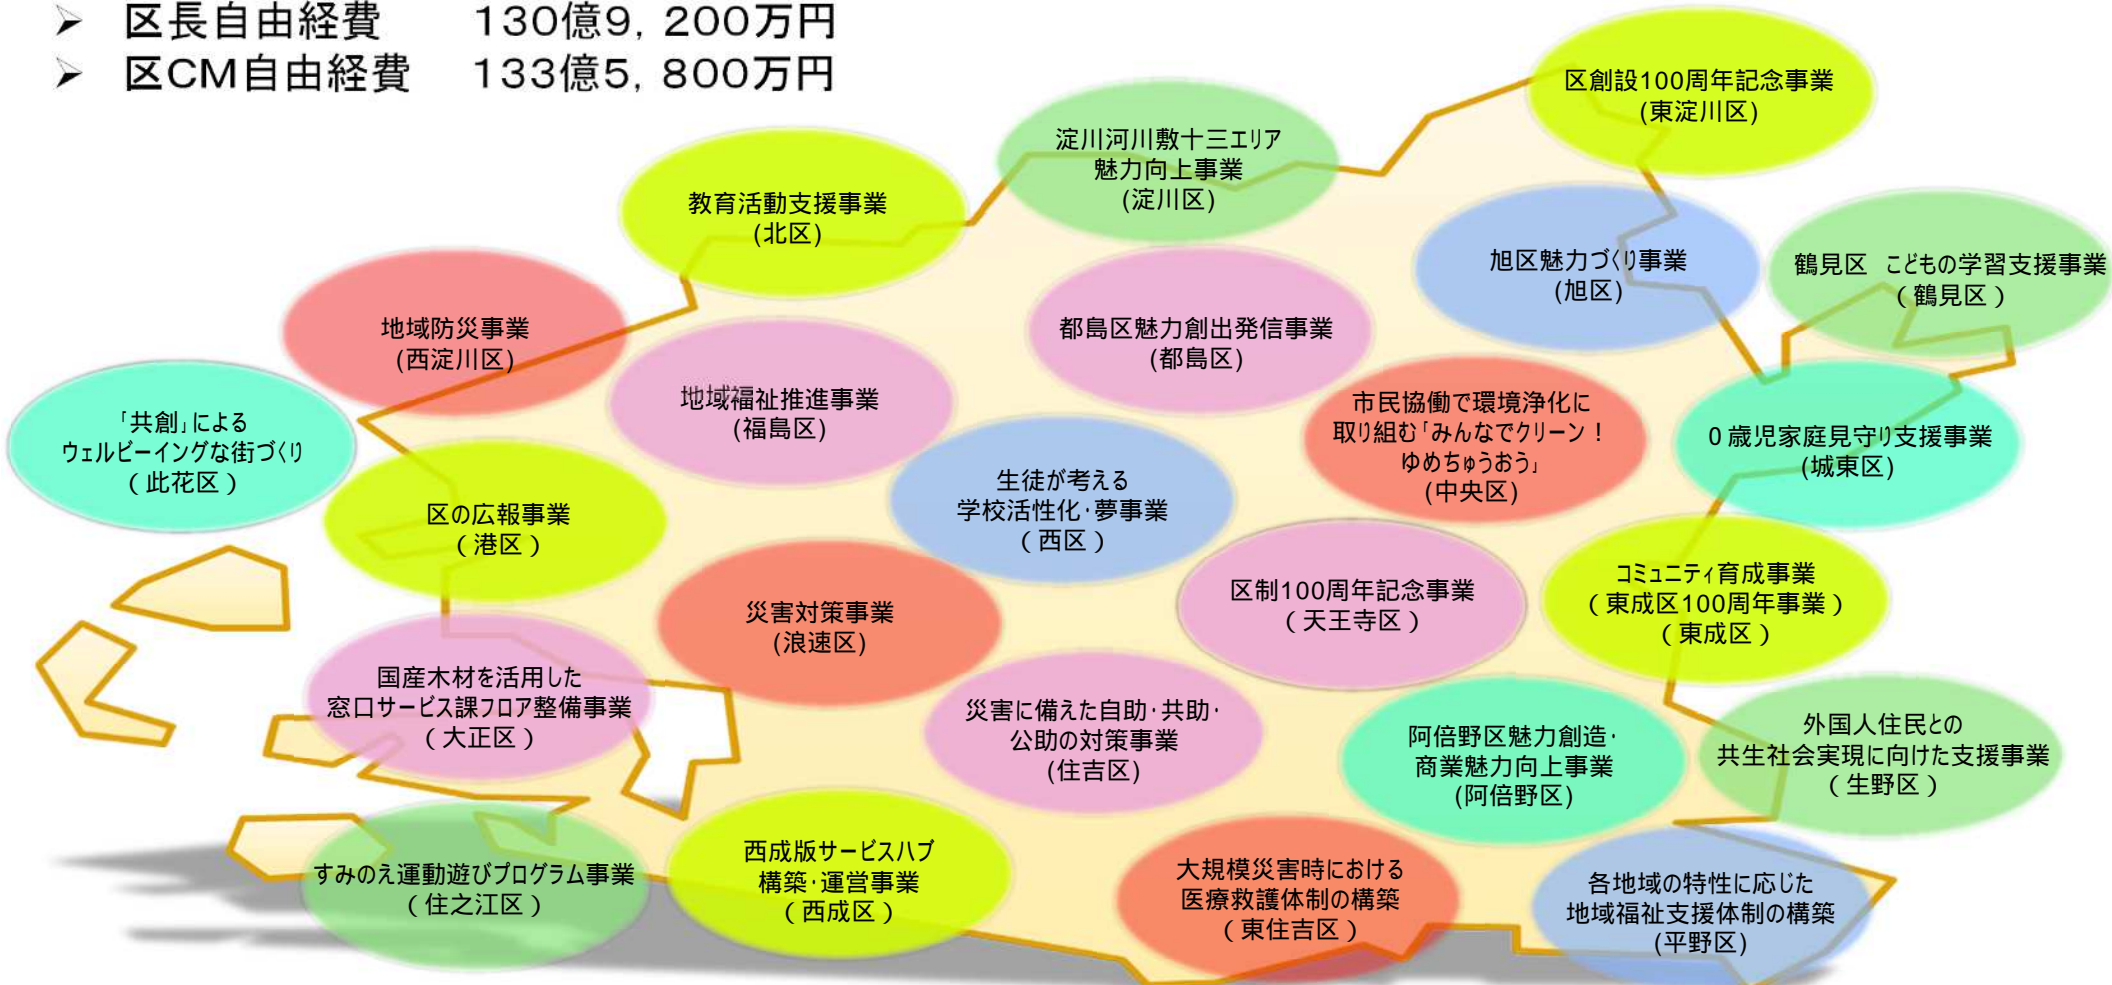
➢ 区長自由経費　130億9，200万円
➢ 区CM自由経費　133億5，800万円

区創設100周年記念事業
(東淀川区)

淀川河川敷十三エリア
魅力向上事業
(淀川区)

教育活動支援事業
(北区)

旭区魅力づくり事業
(旭区)

鶴見区　こどもの学習支援事業
( 鶴見区 )

地域防災事業
(西淀川区)

都島区魅力創出発信事業
(都島区)

地域福祉推進事業
(福島区)

市民協働で環境浄化に
取り組む「みんなでクリーン！
ゆめちゅうおう」
(中央区)

「共創」による
ウェルビーイングな街づくり
( 此花区 )

0 歳児家庭見守り支援事業
(城東区)

生徒が考える
学校活性化·夢事業
( 西区 )

区の広報事業
( 港区 )

区制100周年記念事業
( 天王寺区 )

コミュニティ育成事業
( 東成区100周年事業 )
( 東成区 )

災害対策事業
(浪速区)

国産木材を活用した
窓口サービス課フロア整備事業
( 大正区 )

災害に備えた自助·共助·
公助の対策事業
(住吉区)

阿倍野区魅力創造·
商業魅力向上事業
(阿倍野区)

外国人住民との
共生社会実現に向けた支援事業
( 生野区 )

すみのえ運動遊びプログラム事業
( 住之江区 )

西成版サービスハブ
構築·運営事業
( 西成区 )

大規模災害時における
医療救護体制の構築
( 東住吉区 )

各地域の特性に応じた
地域福祉支援体制の構築
(平野区)